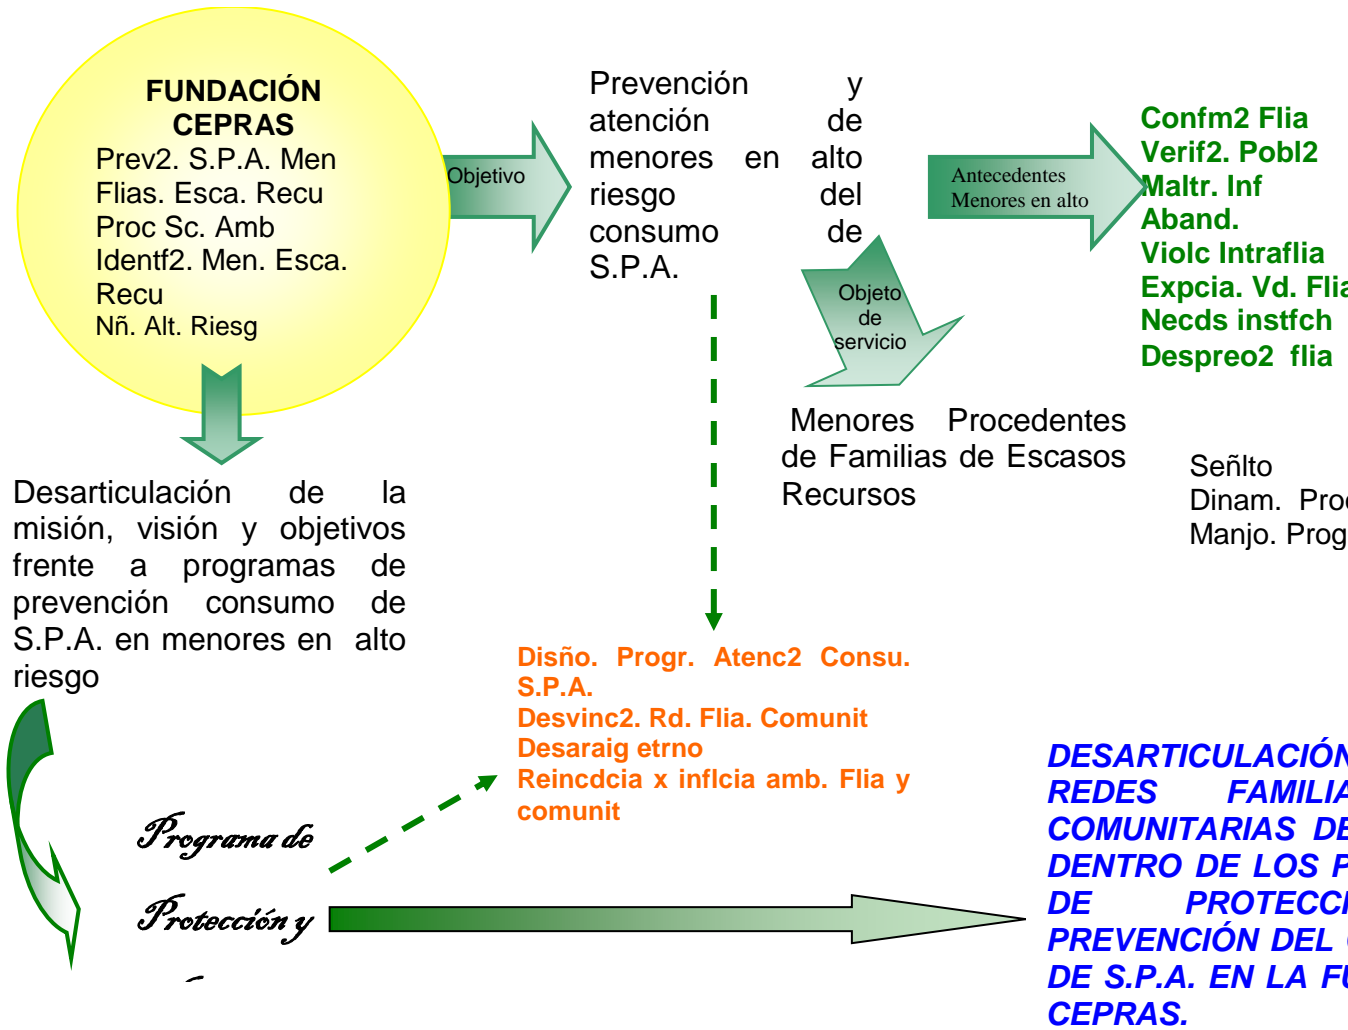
FUNDACIÓN CEPRAS
Prev2. S.P.A. Men Flias. Esca. Recu Proc Sc. Amb Identf2. Men. Esca. Recu
Nñ. Alt. Riesg

Objetivo

Prevención y atención de menores en alto riesgo del consumo de S.P.A.

Antecedentes Menores en alto

Confm2 Flia
Verif2. Pobl2
Maltr. Inf
Aband.
Violc Intraflia
Expcia. Vd. Flia
Necds instfch
Despreo2 flia

Objeto de servicio

Menores Procedentes de Familias de Escasos Recursos

Señlto
Dinam. Pro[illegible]
Manjo. Prog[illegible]

Desarticulación de la misión, visión y objetivos frente a programas de prevención consumo de S.P.A. en menores en alto riesgo

Disño. Progr. Atenc2 Consu. S.P.A.
Desvinc2. Rd. Flia. Comunit
Desaraig etrno
Reincdcia x inflcia amb. Flia y comunit

Programa de
Protección y

DESARTICULACIÓN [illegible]
REDES FAMILIA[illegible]
COMUNITARIAS DE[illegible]
DENTRO DE LOS P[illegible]
DE PROTECCI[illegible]
PREVENCIÓN DEL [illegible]
DE S.P.A. EN LA FU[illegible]
CEPRAS.